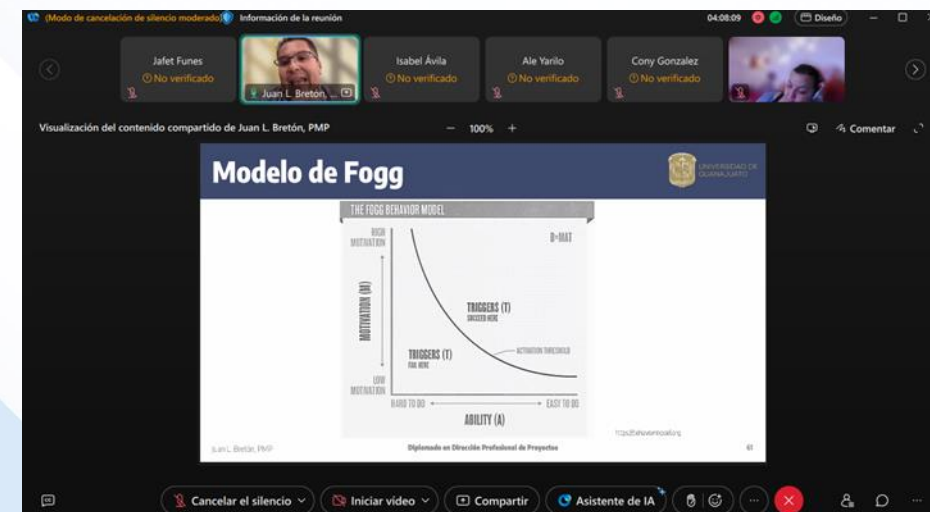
(Modo de cancelación de silencio moderado) Información de la reunión

04:08:09

Diseño

Jafet Funes
No verificado

Juan L. Bretón, ...

Isabel Ávila
No verificado

Ale Yarilo
No verificado

Cony Gonzalez
No verificado

Visualización del contenido compartido de Juan L. Bretón, PMP

100%

Comentar

Modelo de Fogg

UNIVERSIDAD DE GUANAJUATO

THE FOGG BEHAVIOR MODEL

HIGH MOTIVATION

B=MAT

MOTIVATION (M)

TRIGGERS (T)
SUCCEED HERE

ACTIVATION THRESHOLD

TRIGGERS (T)
FAIL HERE

LOW MOTIVATION

HARD TO DO

EASY TO DO

ABILITY (A)

Juan L. Bretón, PMP

Diplomado en Dirección Profesional de Proyectos

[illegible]

61

Cancelar el silencio

Iniciar vídeo

Compartir

Asistente de IA